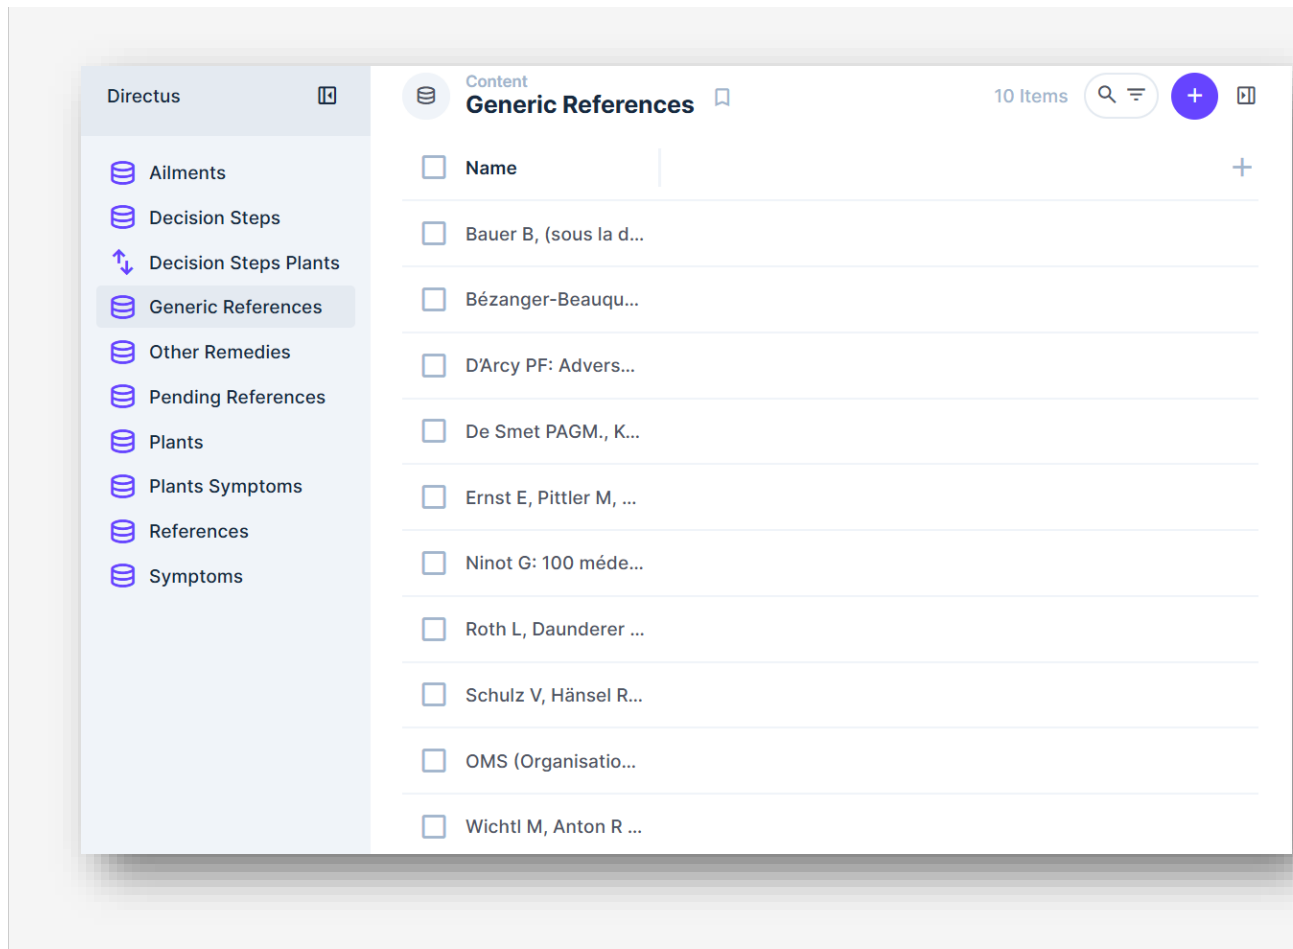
Directus

Ailments
Decision Steps
Decision Steps Plants
Generic References
Other Remedies
Pending References
Plants
Plants Symptoms
References
Symptoms

Content
Generic References

10 Items

| Name |
|---|
| Bauer B, (sous la d... |
| Bézanger-Beauqu... |
| D'Arcy PF: Advers... |
| De Smet PAGM., K... |
| Ernst E, Pittler M, ... |
| Ninot G: 100 méde... |
| Roth L, Daunderer ... |
| Schulz V, Hänsel R... |
| OMS (Organisatio... |
| Wichtl M, Anton R ... |